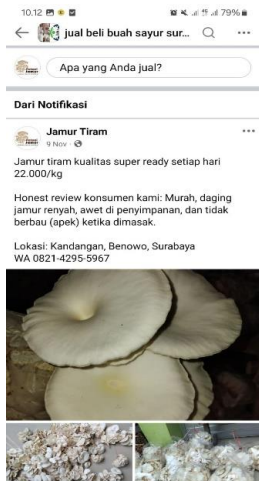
10.12 79%

jual beli buah sayur sur...

Apa yang Anda jual?

Dari Notifikasi

Jamur Tiram
9 Nov ·

Jamur tiram kualitas super ready setiap hari 22.000/kg

Honest review konsumen kami: Murah, daging jamur renyah, awet di penyimpanan, dan tidak berbau (apek) ketika dimasak.

Lokasi: Kandangan, Benowo, Surabaya
WA 0821-4295-5967